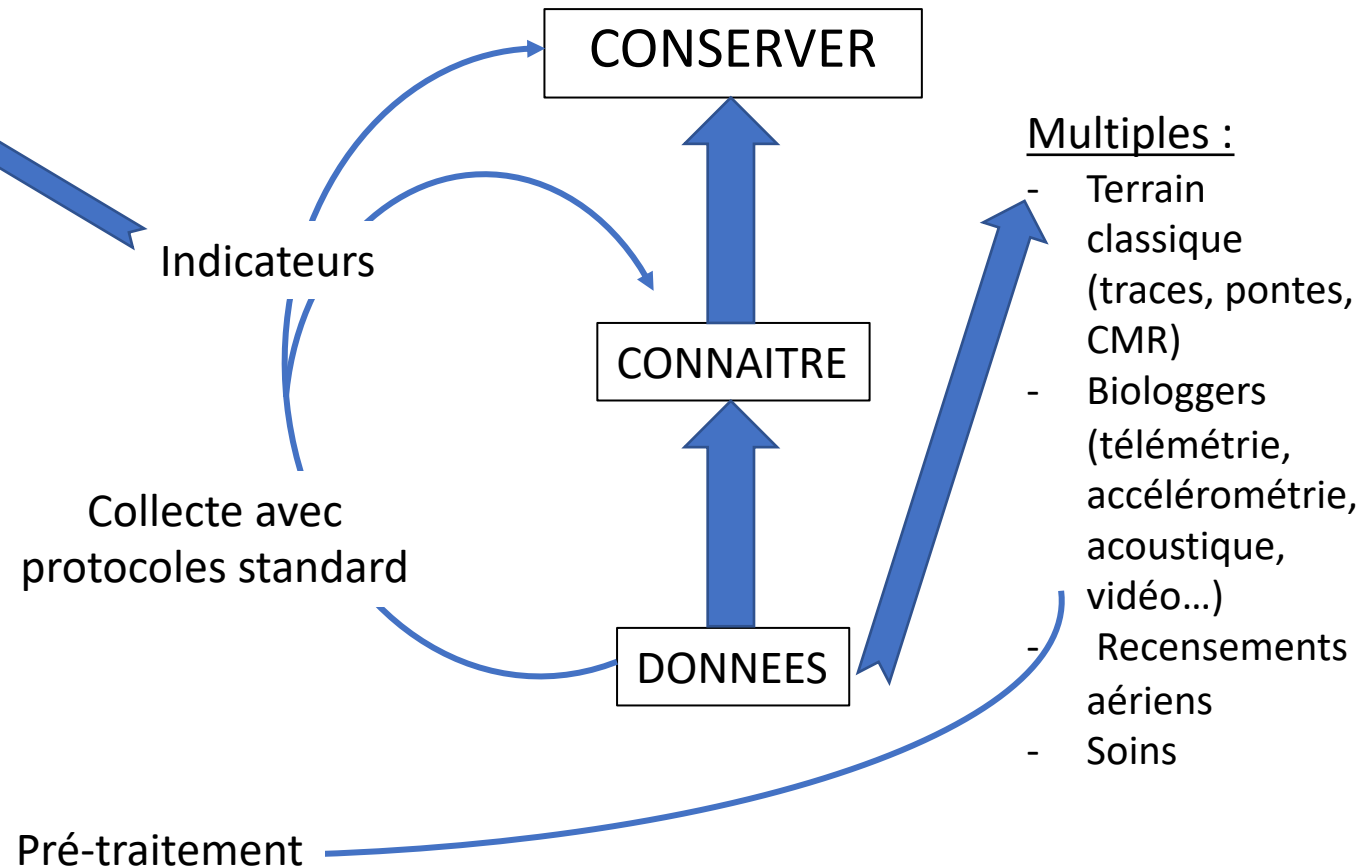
CONSERVER

Indicateurs

CONNAITRE

Collecte avec protocoles standard

DONNEES

Multiples :
- Terrain classique (traces, pontes, CMR)
- Biologgers (télémétrie, accélérométrie, acoustique, vidéo…)
- Recensements aériens
- Soins

Pré-traitement